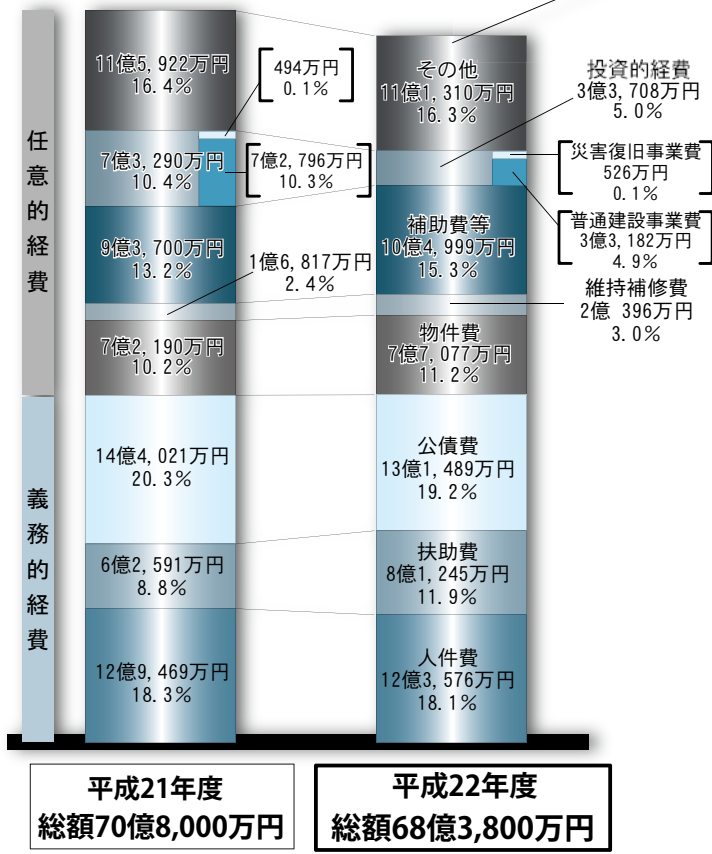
任意的経費

義務的経費

11億5,922万円
16.4%

494万円
0.1%

7億3,290万円
10.4%

7億2,796万円
10.3%

9億3,700万円
13.2%

1億6,817万円
2.4%

7億2,190万円
10.2%

14億4,021万円
20.3%

6億2,591万円
8.8%

12億9,469万円
18.3%

その他
11億1,310万円
16.3%

投資的経費
3億3,708万円
5.0%

災害復旧事業費
526万円
0.1%

補助費等
10億4,999万円
15.3%

普通建設事業費
3億3,182万円
4.9%

維持補修費
2億 396万円
3.0%

物件費
7億7,077万円
11.2%

公債費
13億1,489万円
19.2%

扶助費
8億1,245万円
11.9%

人件費
12億3,576万円
18.1%

平成21年度
総額70億8,000万円

平成22年度
総額68億3,800万円